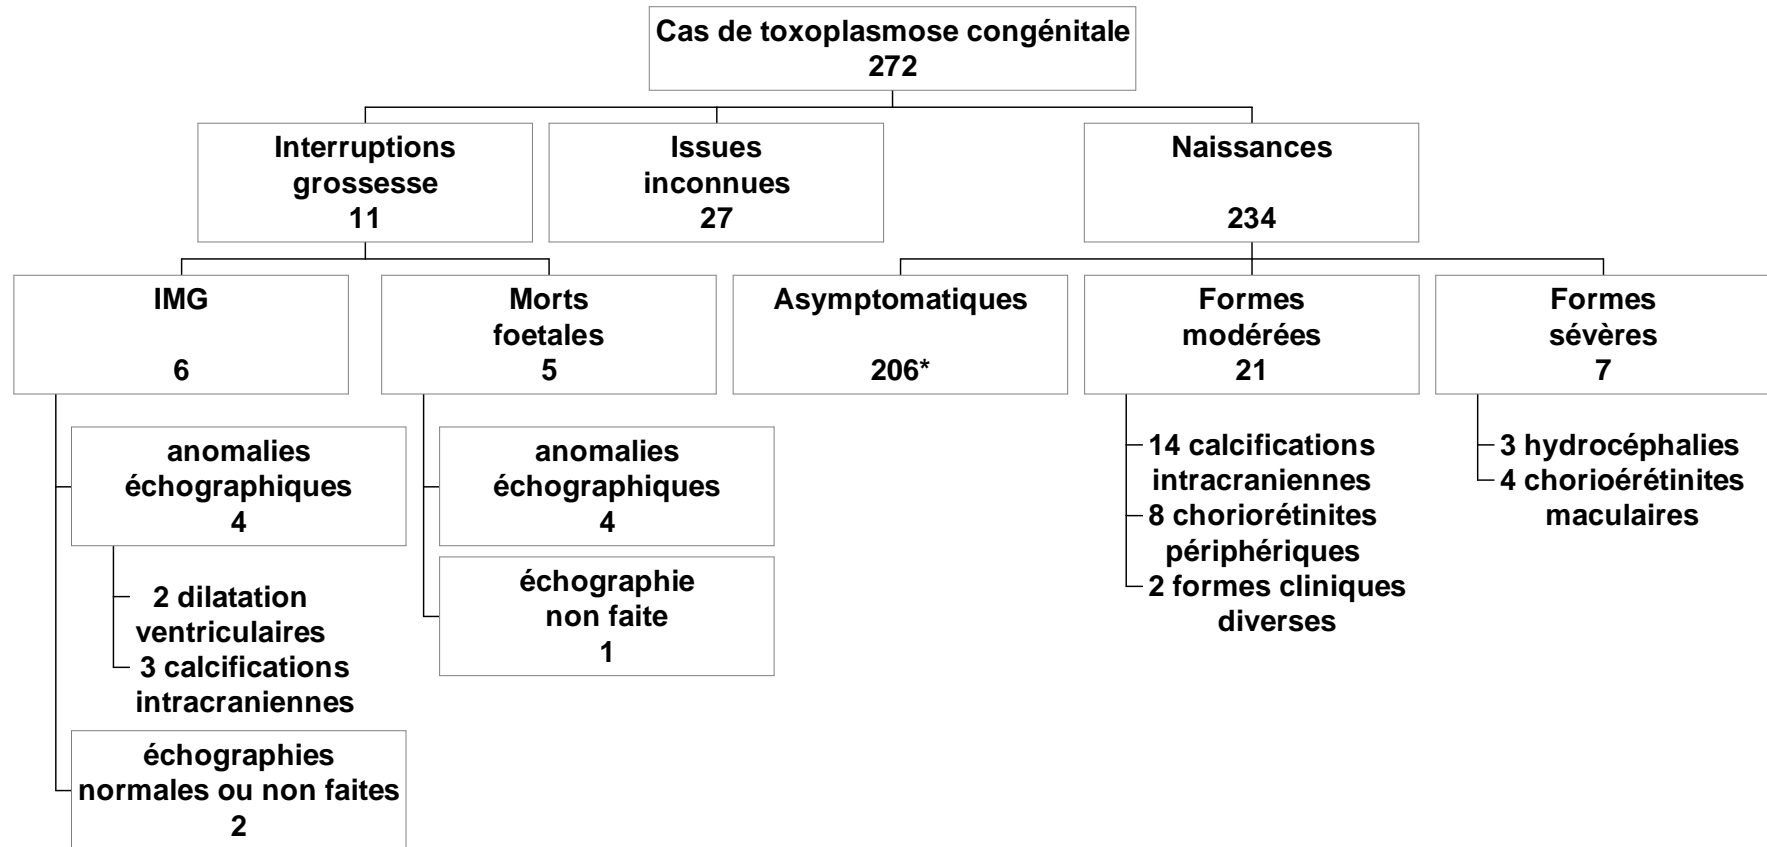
Cas de toxoplasmose congénitale
272

Interruptions grossesse
11

Issues inconnues
27

Naissances
234

IMG
6

Morts foetales
5

Asymptomatiques
206*

Formes modérées
21

Formes sévères
7

anomalies échographiques
4

2 dilatation ventriculaires
3 calcifications intracraniennes

échographies normales ou non faites
2

anomalies échographiques
4

échographie non faite
1

14 calcifications intracraniennes
8 choriorétinites périphériques
2 formes cliniques diverses

3 hydrocéphalies
4 chorioérétinites maculaires